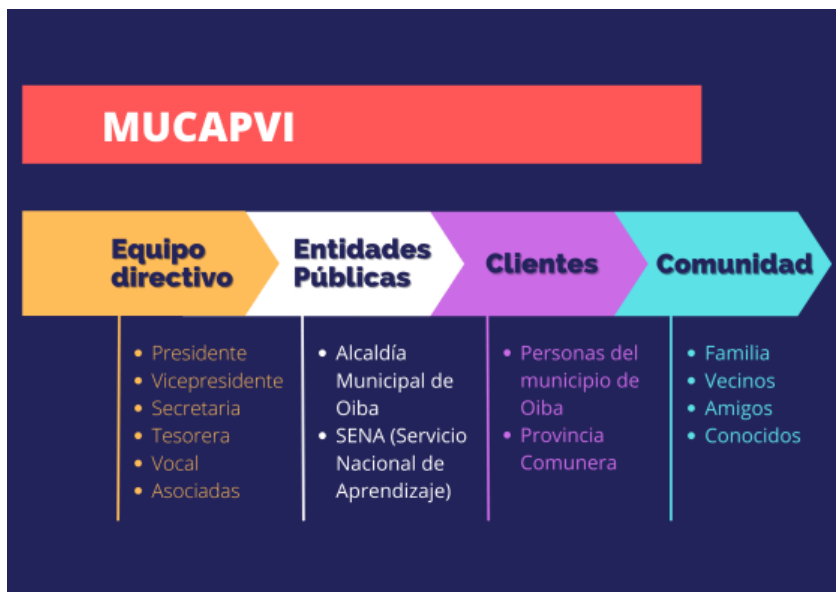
MUCAPVI

Equipo directivo

- Presidente
- Vicepresidente
- Secretaria
- Tesorera
- Vocal
- Asociadas

Entidades Públicas

- Alcaldía Municipal de Oiba
- SENA (Servicio Nacional de Aprendizaje)

Clientes

- Personas del municipio de Oiba
- Provincia Comunera

Comunidad

- Familia
- Vecinos
- Amigos
- Conocidos